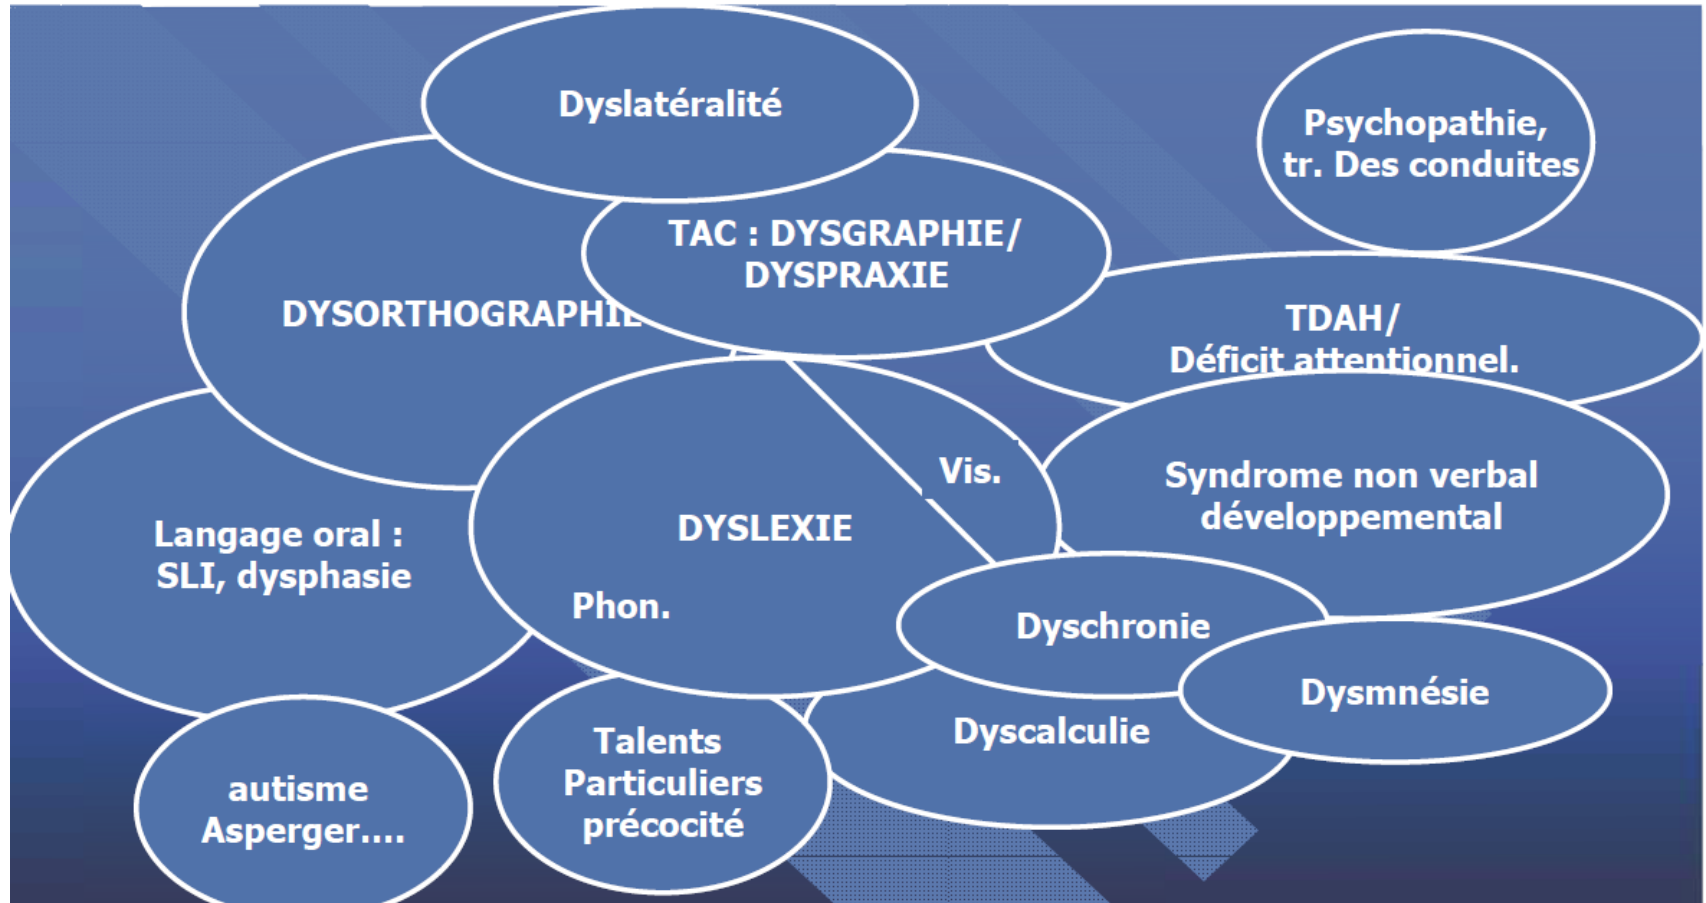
Dyslatéralité

Psychopathie, tr. Des conduites

TAC : DYSGRAPHIE/ DYSPRAXIE

DYSORTHOGRAPHIE

TDAH/ Déficit attentionnel.

Vis.

Syndrome non verbal développemental

Langage oral : SLI, dysphasie

DYSLEXIE

Phon.

Dyschronie

Dysmnésie

Dyscalculie

autisme Asperger....

Talents Particuliers précocité